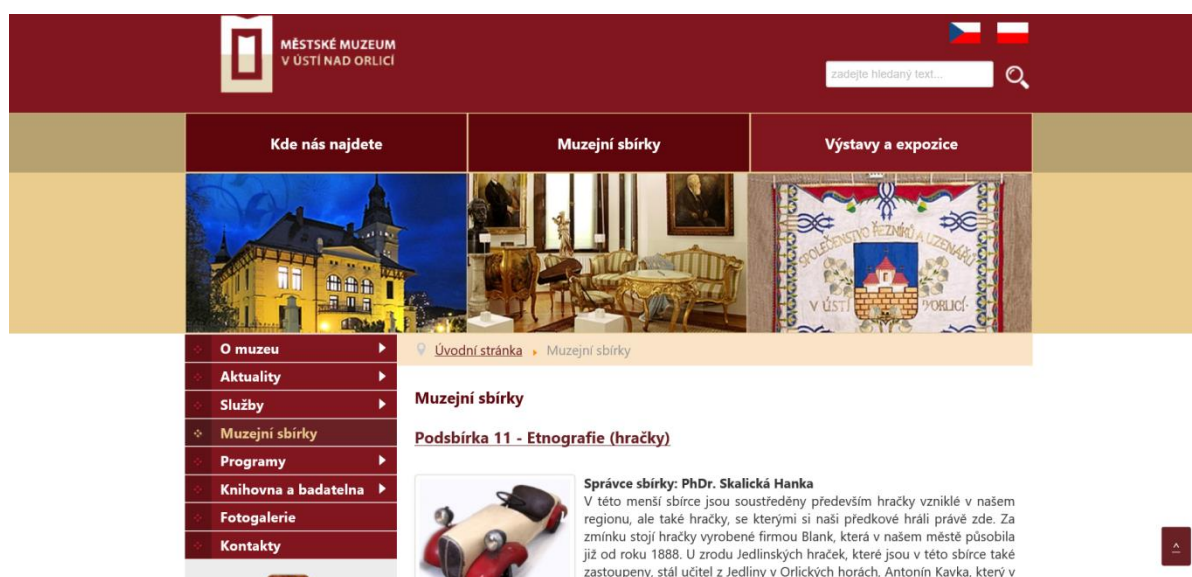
MĚSTSKÉ MUZEUM
V ÚSTÍ NAD ORLICÍ

zadejte hledaný text...

Kde nás najdete
Muzejní sbírky
Výstavy a expozice

SPOLEČENSTVO ŘEZNÍKŮ A UZENÁŘŮ
V ÚSTÍ n. ORLICÍ

O muzeu
Aktuality
Služby
Muzejní sbírky
Programy
Knihovna a badatelna
Fotogalerie
Kontakty

Úvodní stránka ▸ Muzejní sbírky

Muzejní sbírky

Podsbírka 11 - Etnografie (hračky)

Správce sbírky: PhDr. Skalická Hanka
V této menší sbírce jsou soustředěny především hračky vzniklé v našem regionu, ale také hračky, se kterými si naši předkové hráli právě zde. Za zmínku stojí hračky vyrobené firmou Blank, která v našem městě působila již od roku 1888. U zrodu Jedlinských hraček, které jsou v této sbírce také zastoupeny, stál učitel z Jedliny v Orlických horách, Antonín Kavka, který v